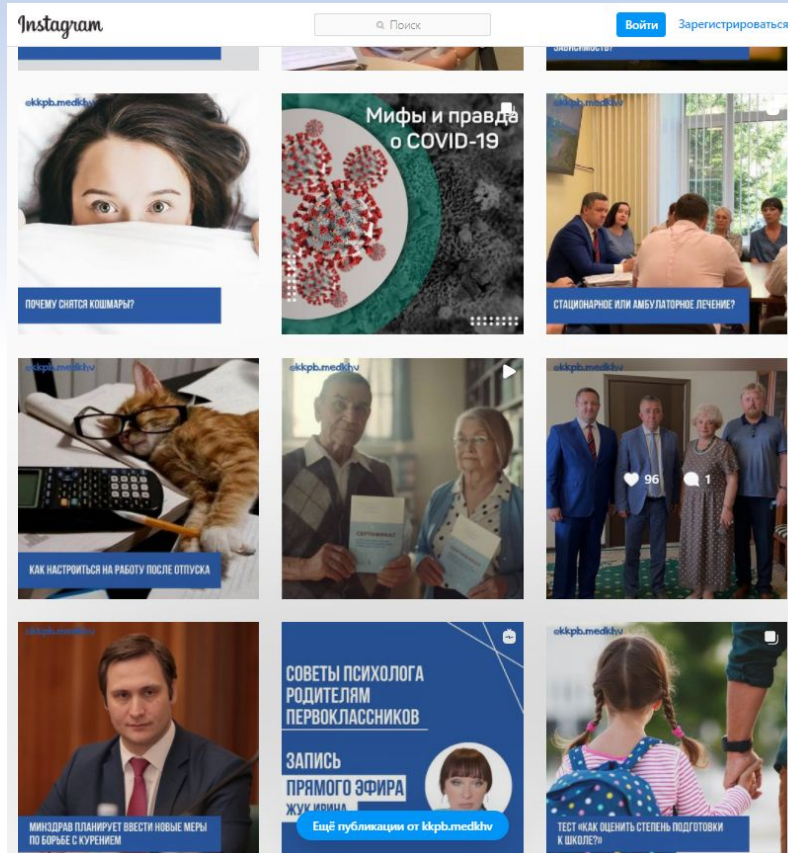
Instagram

Поиск

Войти

Зарегистрироваться

ЗАВИСИМОСТЬ?

@kkpb.medkhv

ПОЧЕМУ СНЯТСЯ КОШМАРЫ?

Мифы и правда о COVID-19

@kkpb.medkhv

СТАЦИОНАРНОЕ ИЛИ АМБУЛАТОРНОЕ ЛЕЧЕНИЕ?

@kkpb.medkhv

КАК НАСТРОИТЬСЯ НА РАБОТУ ПОСЛЕ ОТПУСКА

@kkpb.medkhv

СЕРТИФИКАТ

@kkpb.medkhv

96

1

@kkpb.medkhv

МИНЗДРАВ ПЛАНИРУЕТ ВВЕСТИ НОВЫЕ МЕРЫ ПО БОРЬБЕ С КУРЕНИЕМ

СОВЕТЫ ПСИХОЛОГА РОДИТЕЛЯМ ПЕРВОКЛАССНИКОВ

ЗАПИСЬ ПРЯМОГО ЭФИРА

ЖУК ИРИНА

Ещё публикации от kkpb.medkhv

@kkpb.medkhv

ТЕСТ «КАК ОЦЕНИТЬ СТЕПЕНЬ ПОДГОТОВКИ К ШКОЛЕ?»